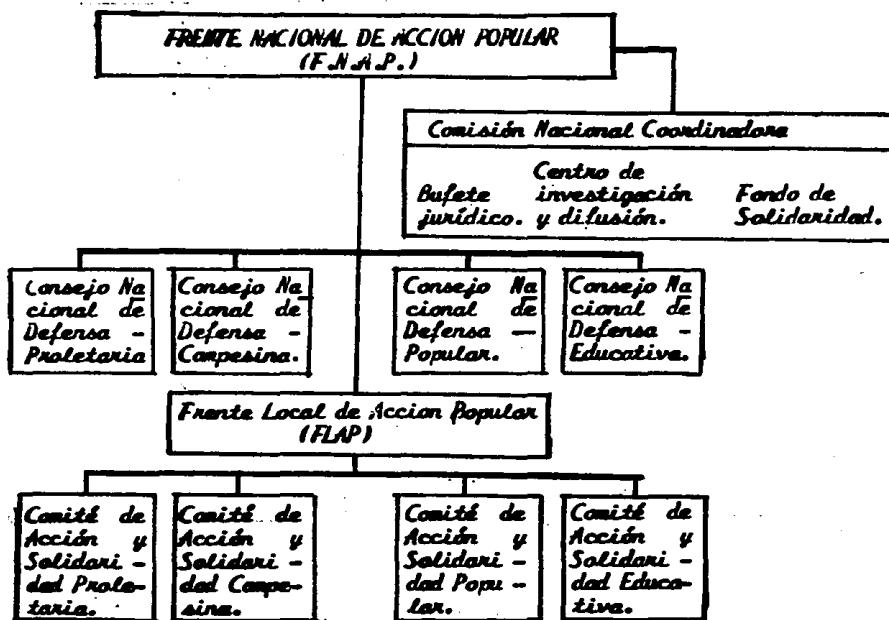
FRENTE NACIONAL DE ACCION POPULAR
(F.N.A.P.)

Comisión Nacional Coordinadora

Bufete jurídico.

Centro de investigación y difusión.

Fondo de Solidaridad.

Consejo Nacional de Defensa Proletaria

Consejo Nacional de Defensa Campesina.

Consejo Nacional de Defensa Popular.

Consejo Nacional de Defensa Educativa.

Frente Local de Accion Popular
(FLAP)

Comité de Acción y Solidaridad Proletaria.

Comité de Acción y Solidaridad Campesina.

Comité de Acción y Solidaridad Popular.

Comité de Acción y Solidaridad Educativa.